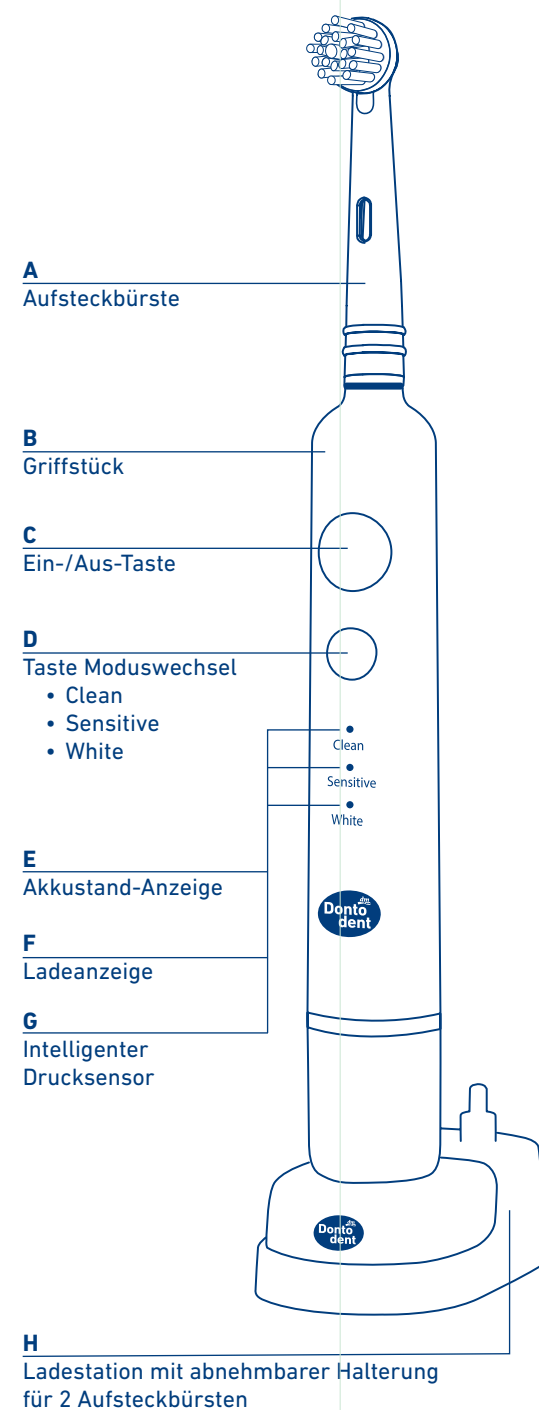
A
Aufsteckbürste

B
Griffstück

C
Ein-/Aus-Taste

D
Taste Moduswechsel
• Clean
• Sensitive
• White

Clean
Sensitive
White

E
Akkustand-Anzeige

Donto dent dm

F
Ladeanzeige

G
Intelligenter Drucksensor

Donto dent

H
Ladestation mit abnehmbarer Halterung für 2 Aufsteckbürsten